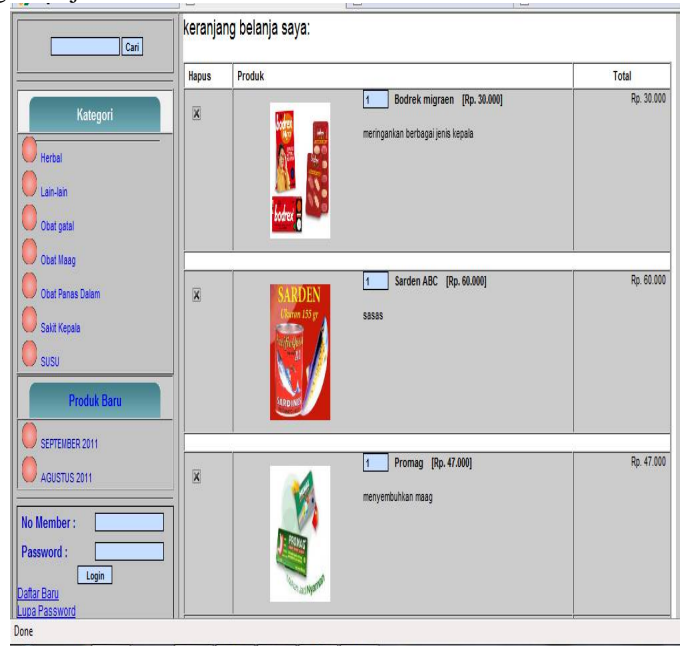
Cari

Kategori

Herbal

Lain-lain

Obat gatal

Obat Maag

Obat Panas Dalam

Sakit Kepala

SUSU

Produk Baru

SEPTEMBER 2011

AGUSTUS 2011

No Member :

Password :

Login

Daftar Baru

Lupa Password

keranjang belanja saya:

| Hapus | Produk | Total |
|---|---|---|
| X | 1 Bodrek migraen [Rp. 30.000] meringankan berbagai jenis kepala | Rp. 30.000 |
| X | 1 Sarden ABC [Rp. 60.000] sasas | Rp. 60.000 |
| X | 1 Promag [Rp. 47.000] menyembuhkan maag | Rp. 47.000 |

Done